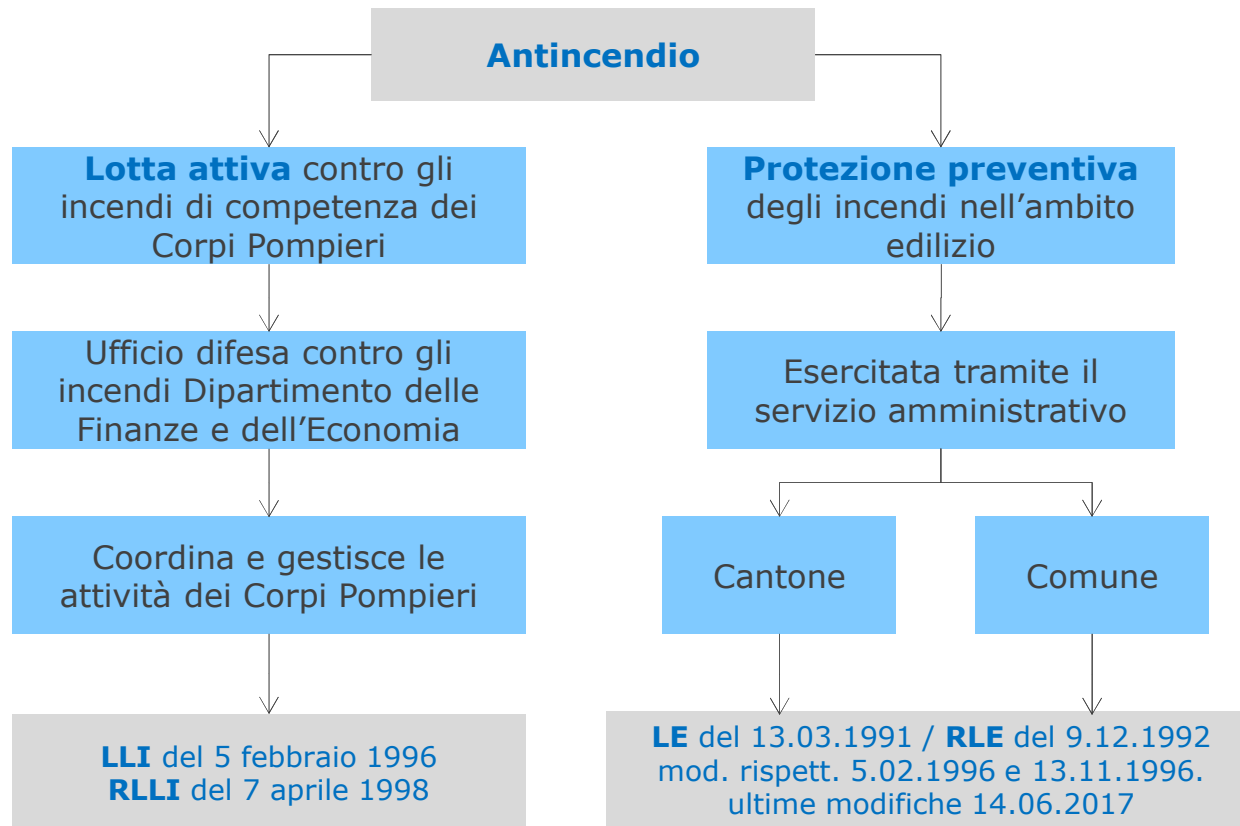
Antincendio

Lotta attiva contro gli incendi di competenza dei Corpi Pompieri

Ufficio difesa contro gli incendi Dipartimento delle Finanze e dell'Economia

Coordina e gestisce le attività dei Corpi Pompieri

LLI del 5 febbraio 1996
RLLI del 7 aprile 1998

Protezione preventiva degli incendi nell'ambito edilizio

Esercitata tramite il servizio amministrativo

Cantone

Comune

LE del 13.03.1991 / RLE del 9.12.1992
mod. rispett. 5.02.1996 e 13.11.1996.
ultime modifiche 14.06.2017